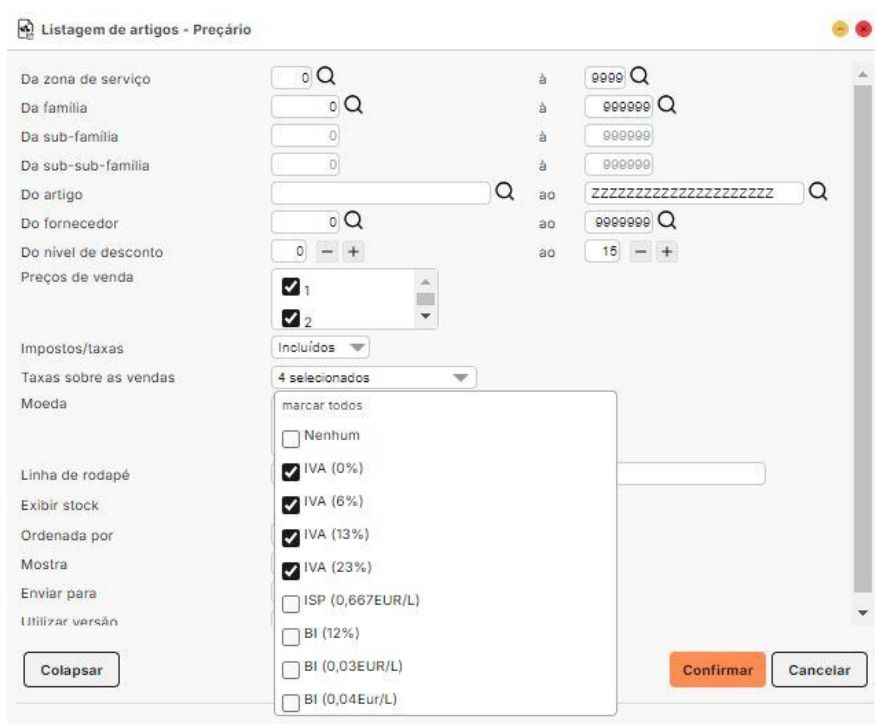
Listagem de artigos - Preçário

Da zona de serviço 0 à 9999
Da família 0 à 999999
Da sub-família 0 à 999999
Da sub-sub-família 0 à 999999
Do artigo ao ZZZZZZZZZZZZZZZZZZZZ
Do fornecedor 0 ao 9999999
Do nível de desconto 0 − + ao 15 − +
Preços de venda 1 2
Impostos/taxas Incluídos
Taxas sobre as vendas 4 selecionados
Moeda
marcar todos
Nenhum
IVA (0%)
IVA (6%)
IVA (13%)
IVA (23%)
ISP (0,667EUR/L)
BI (12%)
BI (0,03EUR/L)
BI (0,04Eur/L)
Linha de rodapé
Exibir stock
Ordenada por
Mostra
Enviar para
Utilizar versão

Colapsar
Confirmar
Cancelar